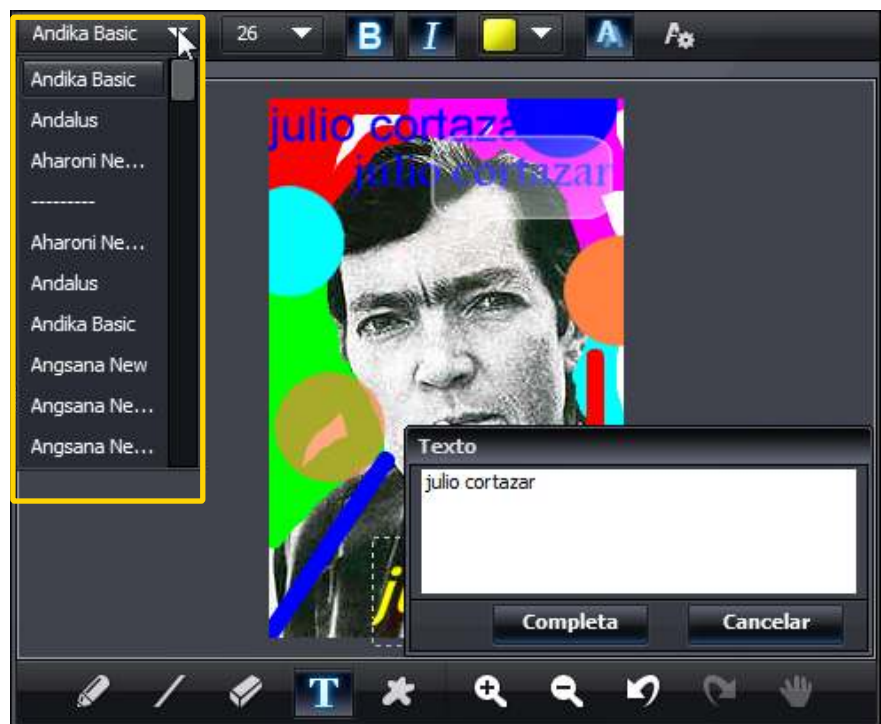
Andika Basic
26
B
I
A

Andika Basic
Andalus
Aharoni Ne...
---------
Aharoni Ne...
Andalus
Andika Basic
Angsana New
Angsana Ne...
Angsana Ne...

julio cortazar
julio cortazar

Texto
julio cortazar
Completa
Cancelar

T